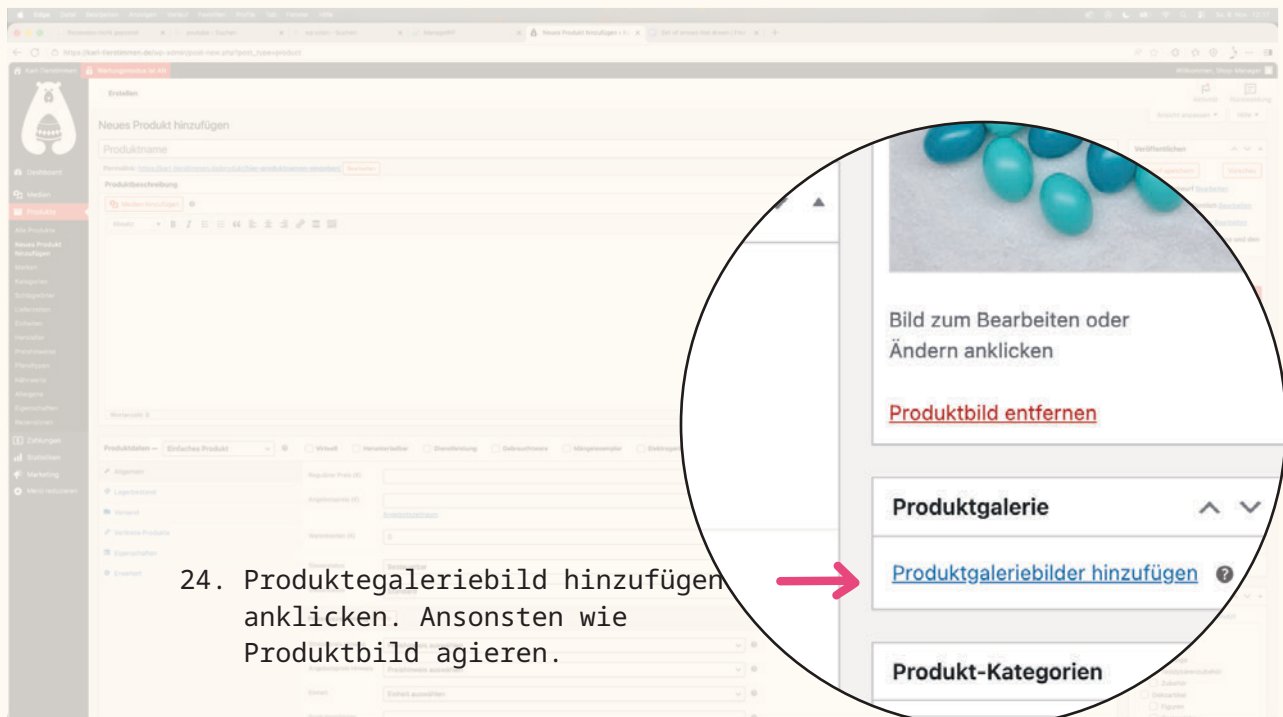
Bild zum Bearbeiten oder Ändern anklicken

Produktbild entfernen

Produktgalerie

Produktgaleriebilder hinzufügen

Produkt-Kategorien

Neues Produkt hinzufügen

Produktname

Produktbeschreibung

Medien hinzufügen

Produktdaten — Einfaches Produkt

24. Produktegaleriebild hinzufügen anklicken. Ansonsten wie Produktbild agieren.